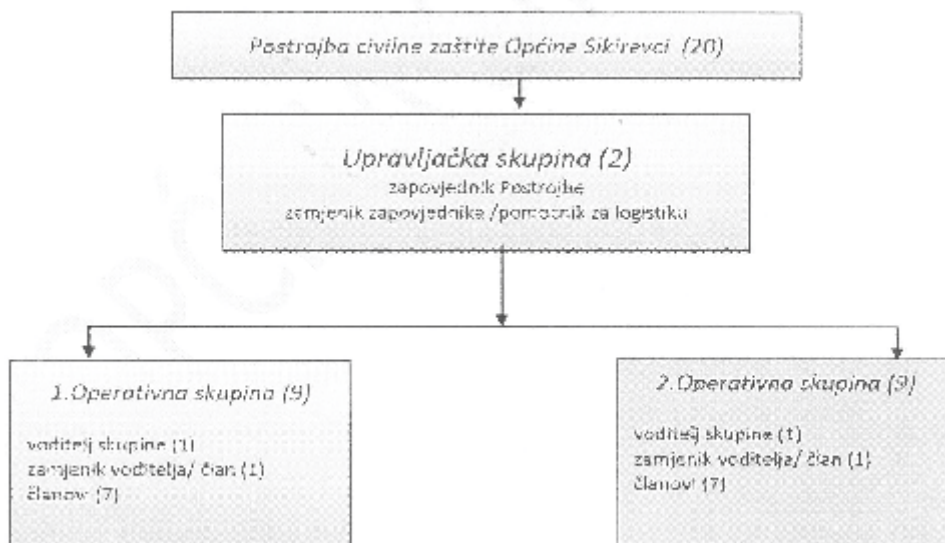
Postrojba civilne zaštite Općine Sikirevci (20)

Upravljačka skupina (2)
zapovjednik Postrojbe
zamjenik zapovjednika /pomoćnik za logistiku

1.Operativna skupina (9)

voditelj skupine (1)
zamjenik voditelja/ član (1)
članova (7)

2.Operativna skupina (9)

voditelj skupine (1)
zamjenik voditelja/ član (1)
članova (7)